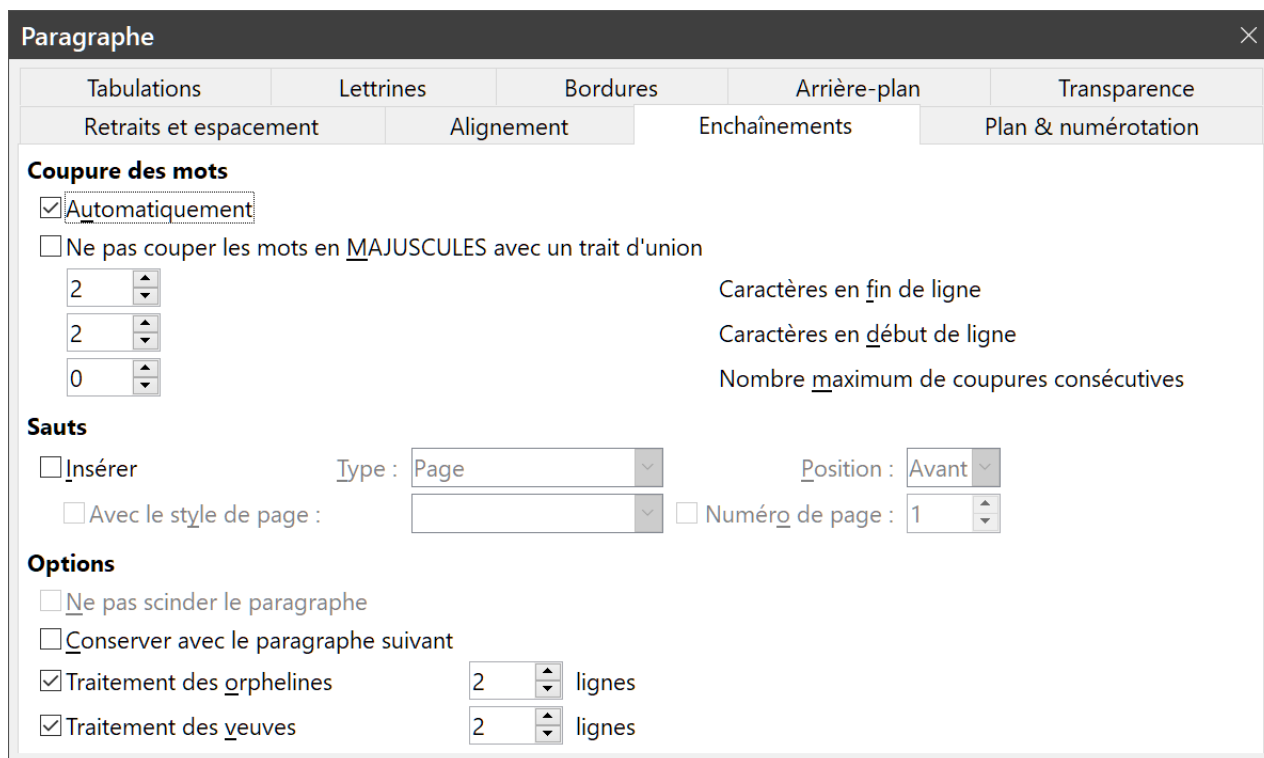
Paragraphe

Tabulations | Lettrines | Bordures | Arrière-plan | Transparence
Retraits et espacement | Alignement | Enchaînements | Plan & numérotation

Coupure des mots
☑ Automatiquement
☐ Ne pas couper les mots en MAJUSCULES avec un trait d'union
2 Caractères en fin de ligne
2 Caractères en début de ligne
0 Nombre maximum de coupures consécutives

Sauts
☐ Insérer Type : Page Position : Avant
☐ Avec le style de page : ☐ Numéro de page : 1

Options
☐ Ne pas scinder le paragraphe
☐ Conserver avec le paragraphe suivant
☑ Traitement des orphelines 2 lignes
☑ Traitement des veuves 2 lignes